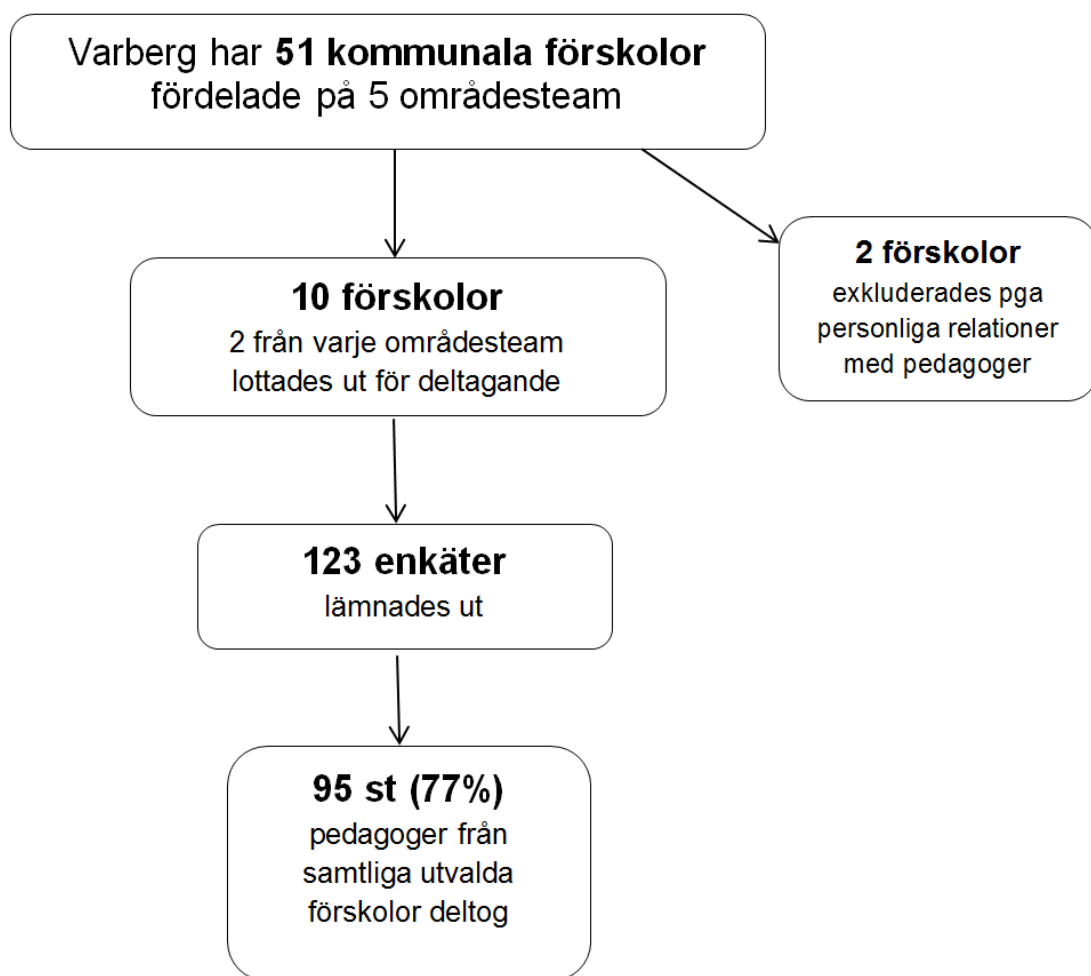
Varberg har 51 kommunala förskolor fördelade på 5 områdesteam

10 förskolor
2 från varje områdesteam lottades ut för deltagande

2 förskolor
exkluderades pga personliga relationer med pedagoger

123 enkäter
lämnades ut

95 st (77%)
pedagoger från samtliga utvalda förskolor deltog